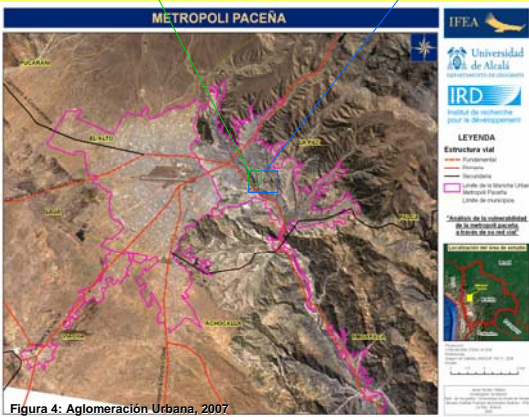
METROPOLI PACEÑA

PUCARANI

EL ALTO

LA PAZ

VIACHA

PALCA

ACHOCALLA

MECAPACA

IFEA

Universidad de Alcalá
DEPARTAMENTO DE GEOGRAFÍA

IRD
Institut de recherche pour le développement

LEYENDA

Estructura vial

Fundamental

Primaria

Secundaria

Límite de la Mancha Urbana Metrópoli Paceña

Límite de municipios

"Análisis de la vulnerabilidad de la metrópoli paceña a través de su red vial"

Localización del área de estudio

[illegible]

Figura 4: Aglomeración Urbana, 2007